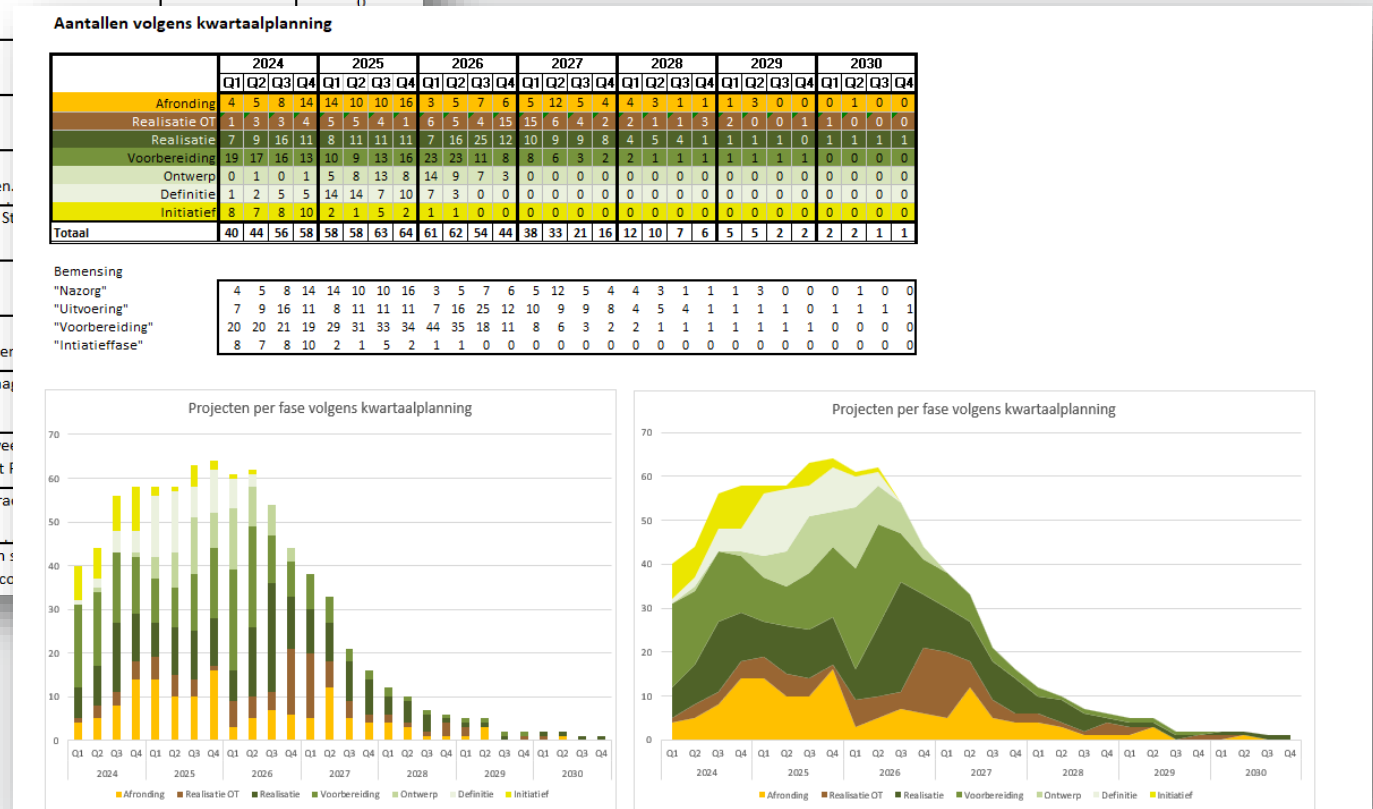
Aantallen volgens kwartaalplanning

| | 2024 | | | | 2025 | | | | 2026 | | | | 2027 | | | | 2028 | | | | 2029 | | | | 2030 | | | |
|---|---|---|---|---|---|---|---|---|---|---|---|---|---|---|---|---|---|---|---|---|---|---|---|---|---|---|---|---|
| | Q1 | Q2 | Q3 | Q4 | Q1 | Q2 | Q3 | Q4 | Q1 | Q2 | Q3 | Q4 | Q1 | Q2 | Q3 | Q4 | Q1 | Q2 | Q3 | Q4 | Q1 | Q2 | Q3 | Q4 | Q1 | Q2 | Q3 | Q4 |
| Afronding | 4 | 5 | 8 | 14 | 14 | 10 | 10 | 16 | 3 | 5 | 7 | 6 | 5 | 12 | 5 | 4 | 4 | 3 | 1 | 1 | 1 | 3 | 0 | 0 | 0 | 1 | 0 | 0 |
| Realisatie OT | 1 | 3 | 3 | 4 | 5 | 5 | 4 | 1 | 6 | 5 | 4 | 15 | 15 | 6 | 4 | 2 | 2 | 1 | 1 | 3 | 2 | 0 | 0 | 1 | 1 | 0 | 0 | 0 |
| Realisatie | 7 | 9 | 16 | 11 | 8 | 11 | 11 | 11 | 7 | 16 | 25 | 12 | 10 | 9 | 9 | 8 | 4 | 5 | 4 | 1 | 1 | 1 | 1 | 0 | 1 | 1 | 1 | 1 |
| Voorbereiding | 19 | 17 | 16 | 13 | 10 | 9 | 13 | 16 | 23 | 23 | 11 | 8 | 8 | 6 | 3 | 2 | 2 | 1 | 1 | 1 | 1 | 1 | 1 | 1 | 0 | 0 | 0 | 0 |
| Ontwerp | 0 | 1 | 0 | 1 | 5 | 8 | 13 | 8 | 14 | 9 | 7 | 3 | 0 | 0 | 0 | 0 | 0 | 0 | 0 | 0 | 0 | 0 | 0 | 0 | 0 | 0 | 0 | 0 |
| Definitie | 1 | 2 | 5 | 5 | 14 | 14 | 7 | 10 | 7 | 3 | 0 | 0 | 0 | 0 | 0 | 0 | 0 | 0 | 0 | 0 | 0 | 0 | 0 | 0 | 0 | 0 | 0 | 0 |
| Initiatief | 8 | 7 | 8 | 10 | 2 | 1 | 5 | 2 | 1 | 1 | 0 | 0 | 0 | 0 | 0 | 0 | 0 | 0 | 0 | 0 | 0 | 0 | 0 | 0 | 0 | 0 | 0 | 0 |
| Totaal | 40 | 44 | 56 | 58 | 58 | 58 | 63 | 64 | 61 | 62 | 54 | 44 | 38 | 33 | 21 | 16 | 12 | 10 | 7 | 6 | 5 | 5 | 2 | 2 | 2 | 2 | 1 | 1 |

Bemensing

| | | | | | | | | | | | | | | | | | | | | | | | | | | | | |
|---|---|---|---|---|---|---|---|---|---|---|---|---|---|---|---|---|---|---|---|---|---|---|---|---|---|---|---|---|
| "Nazorg" | 4 | 5 | 8 | 14 | 14 | 10 | 10 | 16 | 3 | 5 | 7 | 6 | 5 | 12 | 5 | 4 | 4 | 3 | 1 | 1 | 1 | 3 | 0 | 0 | 0 | 1 | 0 | 0 |
| "Uitvoering" | 7 | 9 | 16 | 11 | 8 | 11 | 11 | 11 | 7 | 16 | 25 | 12 | 10 | 9 | 9 | 8 | 4 | 5 | 4 | 1 | 1 | 1 | 1 | 0 | 1 | 1 | 1 | 1 |
| "Voorbereiding" | 20 | 20 | 21 | 19 | 29 | 31 | 33 | 34 | 44 | 35 | 18 | 11 | 8 | 6 | 3 | 2 | 2 | 1 | 1 | 1 | 1 | 1 | 1 | 1 | 0 | 0 | 0 | 0 |
| "Intiatieffase" | 8 | 7 | 8 | 10 | 2 | 1 | 5 | 2 | 1 | 1 | 0 | 0 | 0 | 0 | 0 | 0 | 0 | 0 | 0 | 0 | 0 | 0 | 0 | 0 | 0 | 0 | 0 | 0 |

Projecten per fase volgens kwartaalplanning
70 60 50 40 30 20 10 0
Q1 Q2 Q3 Q4 Q1 Q2 Q3 Q4 Q1 Q2 Q3 Q4 Q1 Q2 Q3 Q4 Q1 Q2 Q3 Q4 Q1 Q2 Q3 Q4 Q1 Q2 Q3 Q4
2024 2025 2026 2027 2028 2029 2030
Afronding Realisatie OT Realisatie Voorbereiding Ontwerp Definitie Initiatief

Projecten per fase volgens kwartaalplanning
70 60 50 40 30 20 10 0
Q1 Q2 Q3 Q4 Q1 Q2 Q3 Q4 Q1 Q2 Q3 Q4 Q1 Q2 Q3 Q4 Q1 Q2 Q3 Q4 Q1 Q2 Q3 Q4 Q1 Q2 Q3 Q4
2024 2025 2026 2027 2028 2029 2030
Afronding Realisatie OT Realisatie Voorbereiding Ontwerp Definitie Initiatief